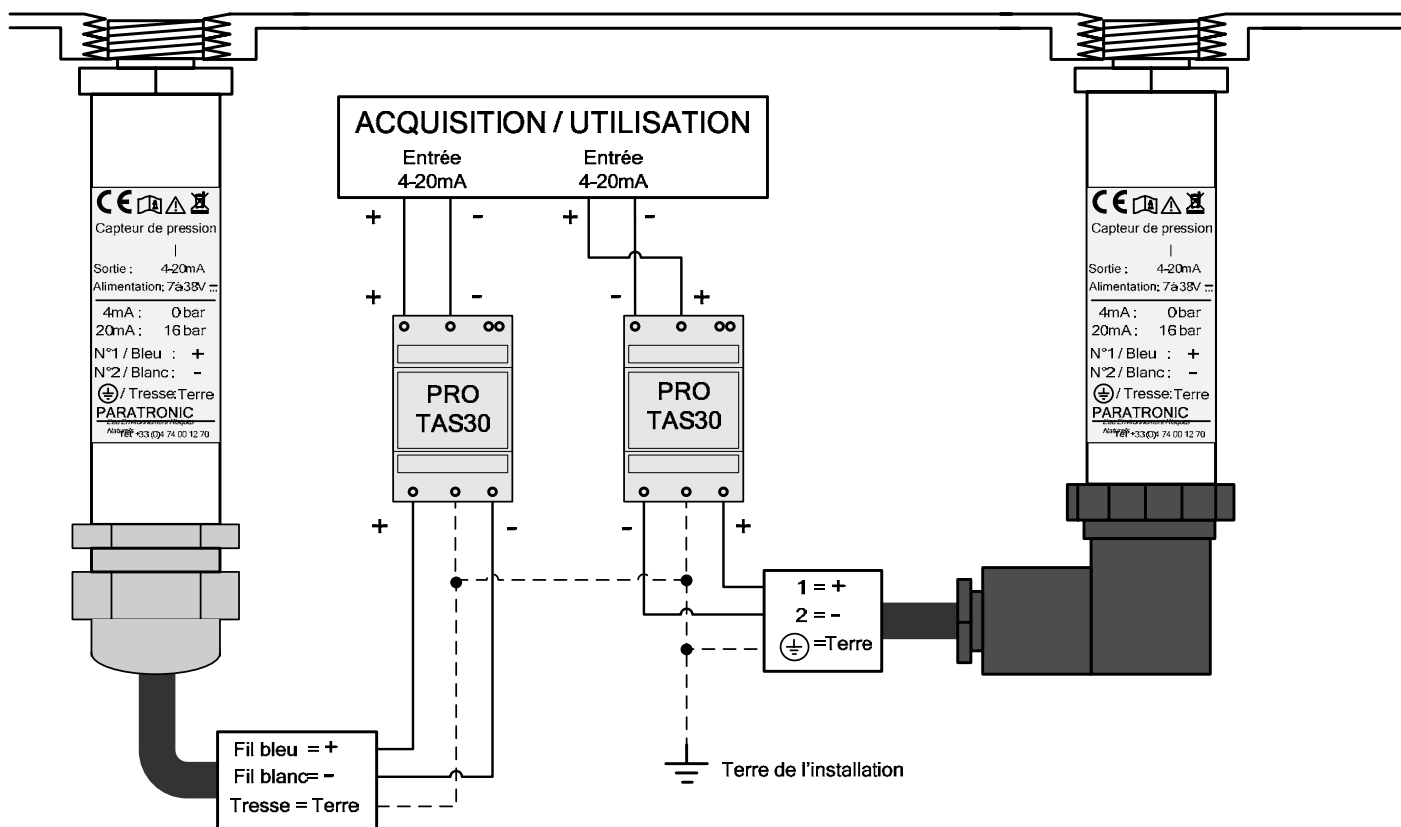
ACQUISITION / UTILISATION

Entrée
4-20mA

Entrée
4-20mA

+ -

+ -

+ -

- +

Capteur de pression
|
Sortie : 4-20mA
Alimentation: 7à38V
4mA : 0bar
20mA : 16bar
N°1 / Bleu : +
N°2 / Blanc : -
/ Tresse: Terre
PARATRONIC
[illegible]
Tel +33 (0)4 74 00 12 70

PRO
TAS30

PRO
TAS30

Capteur de pression
|
Sortie : 4-20mA
Alimentation: 7à38V
4mA : 0bar
20mA : 16bar
N°1 / Bleu : +
N°2 / Blanc : -
/ Tresse: Terre
PARATRONIC
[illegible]
Tel +33 (0)4 74 00 12 70

+ -

- +

1 = +
2 = -
=Terre

Fil bleu = +
Fil blanc= -
Tresse = Terre

Terre de l'installation